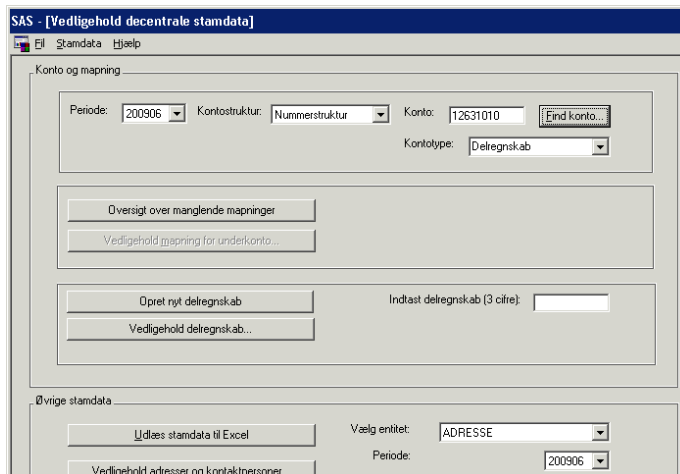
SAS - [Vedligehold decentrale stamdata]

Fil Stamdata Hjælp

Konto og mapning

Periode: 200906 Kontostruktur: Nummerstruktur Konto: 12631010 Find konto...

Kontotype: Delregnskab

Oversigt over manglende mapninger

Vedligehold mapning for underkonto...

Opret nyt delregnskab

Indtast delregnskab (3 cifre):

Vedligehold delregnskab...

Øvrige stamdata

Udlæs stamdata til Excel

Vælg entitet: ADRESSE

Periode: 200906

Vedligehold adresser og kontaktpersoner